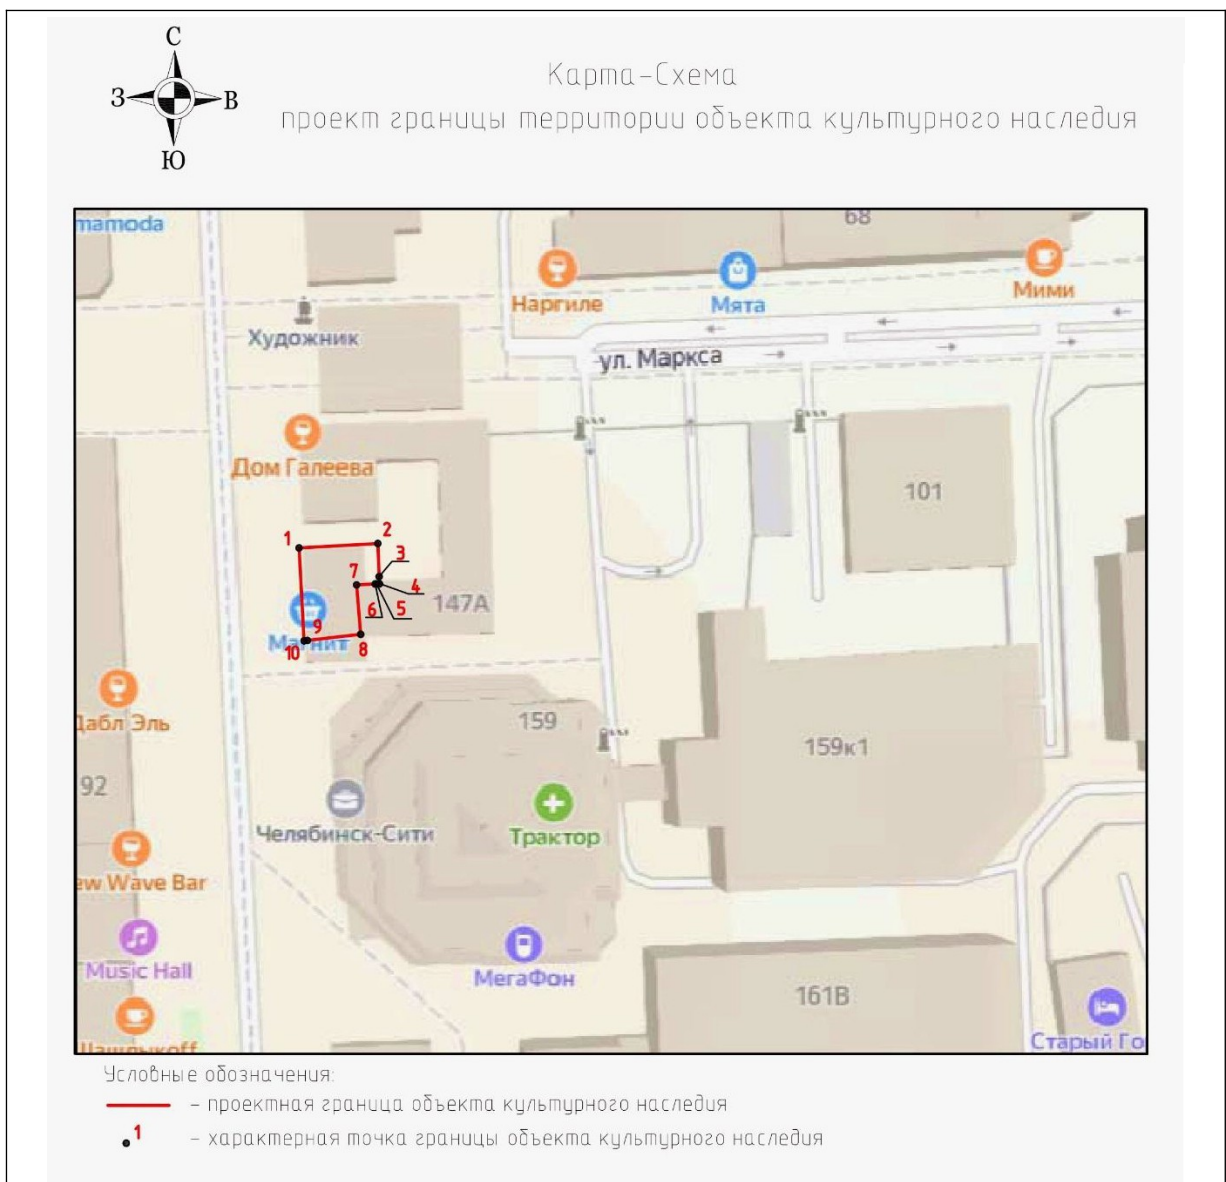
С
З В
Ю

Карта-Схема
проект границы территории объекта культурного наследия

mamoda
68
Наргиле
Мята
Мими
Художник
ул. Маркса
Дом Галеева
101
1
2
3
7
4
6
5
147А
9
Ма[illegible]ит
10
8
Дабл Эль
159
159к1
92
Челябинск-Сити
Трактор
ew Wave Bar
Music Hall
МегаФон
161В
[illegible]
Старый Го

Условные обозначения:
– проектная граница объекта культурного наследия
1 – характерная точка границы объекта культурного наследия